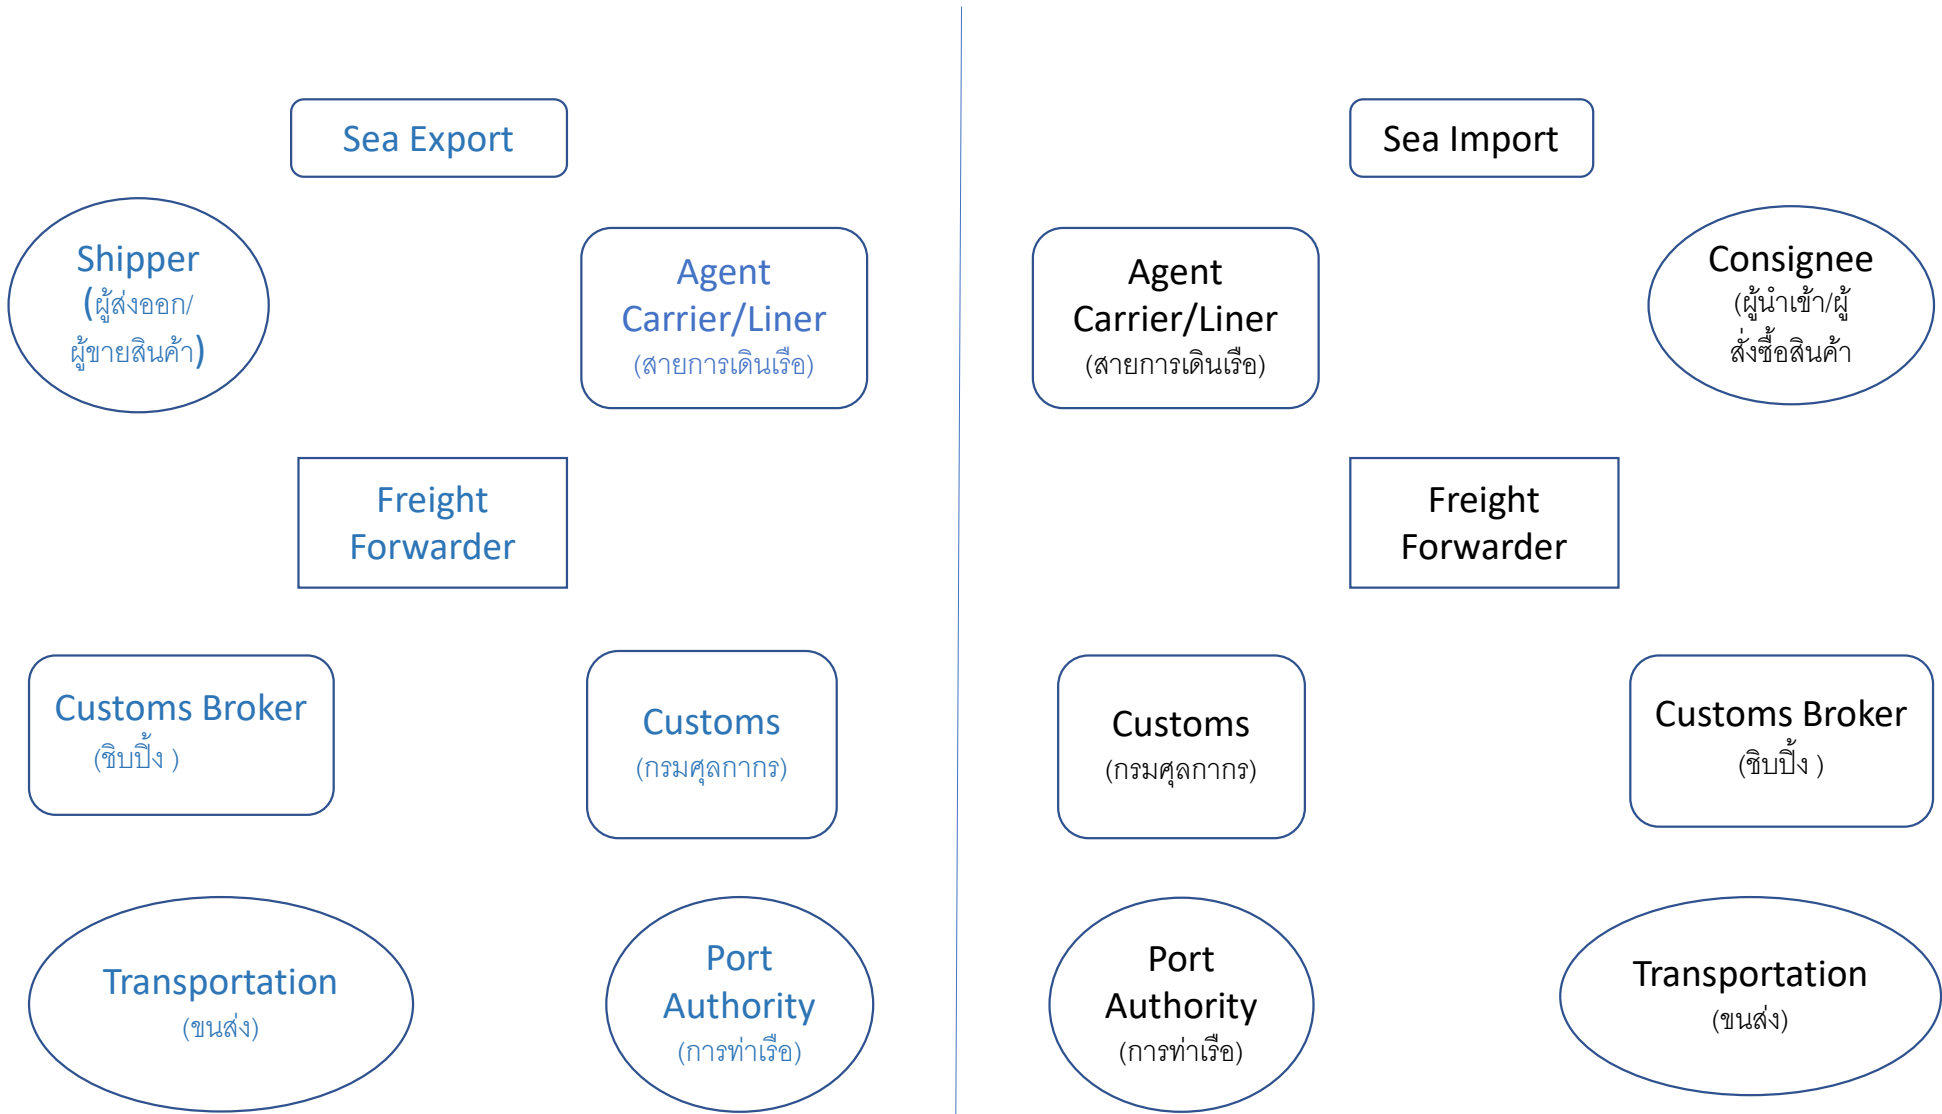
Sea Export

Shipper (ผู้ส่งออก/ผู้ขายสินค้า)

Agent Carrier/Liner (สายการเดินเรือ)

Freight Forwarder

Customs Broker (ชิบปิ้ง )

Customs (กรมศุลกากร)

Transportation (ขนส่ง)

Port Authority (การท่าเรือ)

Sea Import

Agent Carrier/Liner (สายการเดินเรือ)

Consignee (ผู้นำเข้า/ผู้สั่งซื้อสินค้า

Freight Forwarder

Customs (กรมศุลกากร)

Customs Broker (ชิบปิ้ง )

Port Authority (การท่าเรือ)

Transportation (ขนส่ง)